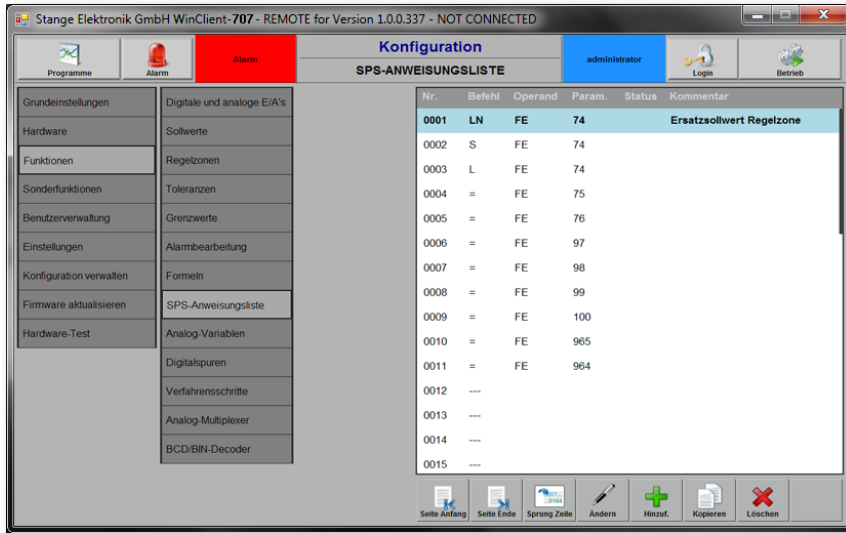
Stange Elektronik GmbH WinClient-707 - REMOTE for Version 1.0.0.337 - NOT CONNECTED

Programme
Alarm
Alarm
Konfiguration
SPS-ANWEISUNGSLISTE
administrator
Login
Betrieb

Grundeinstellungen
Hardware
Funktionen
Sonderfunktionen
Benutzerverwaltung
Einstellungen
Konfiguration verwalten
Firmware aktualisieren
Hardware-Test

Digitale und analoge E/A's
Sollwerte
Regelzonen
Toleranzen
Grenzwerte
Alarmbearbeitung
Formeln
SPS-Anweisungsliste
Analog-Variablen
Digitalspuren
Verfahrensschritte
Analog-Multiplexer
BCD/BIN-Decoder

| Nr. | Befehl | Operand | Param. | Status | Kommentar |
|---|---|---|---|---|---|
| 0001 | LN | FE | 74 | | Ersatzsollwert Regelzone |
| 0002 | S | FE | 74 | | |
| 0003 | L | FE | 74 | | |
| 0004 | = | FE | 75 | | |
| 0005 | = | FE | 76 | | |
| 0006 | = | FE | 97 | | |
| 0007 | = | FE | 98 | | |
| 0008 | = | FE | 99 | | |
| 0009 | = | FE | 100 | | |
| 0010 | = | FE | 965 | | |
| 0011 | = | FE | 964 | | |
| 0012 | --- | | | | |
| 0013 | --- | | | | |
| 0014 | --- | | | | |
| 0015 | --- | | | | |

Seite Anfang
Seite Ende
Sprung Zeile
Ändern
Hinzuf.
Kopieren
Löschen